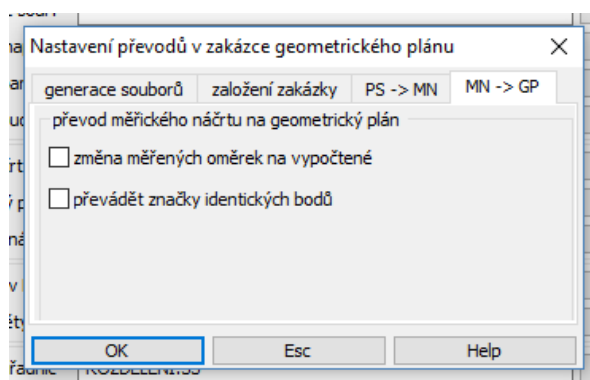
bodů
na
an
ud
rt
ý p
ná
v
ěty
řádnic KOZDELENI.SS

Nastavení převodů v zakázce geometrického plánu ✕

generace souborů | založení zakázky | PS -> MN | MN -> GP

převod měřického náčrtu na geometrický plán

☐ změna měřených oměrek na vypočtené

☐ převádět značky identických bodů

OK | Esc | Help